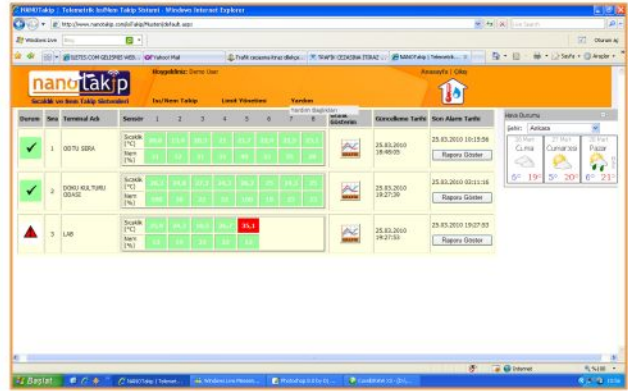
NANOTakip | Telemetrik Isı/Nem Takip Sistemi - Windows Internet Explorer

http://www.nanotakip.com/isiTakip/Musteri/default.aspx

Windows Live

Yahoo! Mail

Trafik cezasına itiraz dilekçe...

TRAFİK CEZASINA İTİRAZ ...

NANOTakip | Telemetrik...

Sayfa

Araçlar

nanotakip
Sıcaklık ve Nem Takip Sistemleri

Hoşgeldiniz: Demo User

Anasayfa | Çıkış

Isı/Nem Takip

Limit Yönetimi

Yardım

Yardım Başlıkları

| Durum | Sıra | Terminal Adı | Sensör | 1 | 2 | 3 | 4 | 5 | 6 | 7 | 8 | Grafik Göster | Güncelleme Tarihi | Son Alarm Tarihi |
|---|---|---|---|---|---|---|---|---|---|---|---|---|---|---|
| ✓ | 1 | OSTU SERA | Sıcaklık (°C) / Nem (%) | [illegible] | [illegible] | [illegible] | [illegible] | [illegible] | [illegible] | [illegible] | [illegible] | GRAFİK | 25.03.2010 18:48:05 | 25.03.2010 10:15:58 Raporu Göster |
| ✓ | 2 | DOKU KULTURU ODASI | Sıcaklık (°C) / Nem (%) | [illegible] | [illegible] | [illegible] | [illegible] | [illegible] | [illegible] | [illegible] | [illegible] | GRAFİK | 25.03.2010 19:27:38 | 25.03.2010 03:11:18 Raporu Göster |
| ▲ | 3 | LAB | Sıcaklık (°C) / Nem (%) | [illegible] | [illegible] | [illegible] | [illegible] | 35,1 | | | | GRAFİK | 25.03.2010 19:27:53 | 25.03.2010 19:27:53 Raporu Göster |

Hava Durumu

Şehir: Ankara

26 Mart Cuma | 27 Mart Cumartesi | 28 Mart Pazar

6° 19° | 5° 20° | 6° 21°

Internet

%100

Başlat

NANOTakip | Telemet...

Windows Live Messen...

Workshop Bildiri El...

Çevrimiçi

19:56